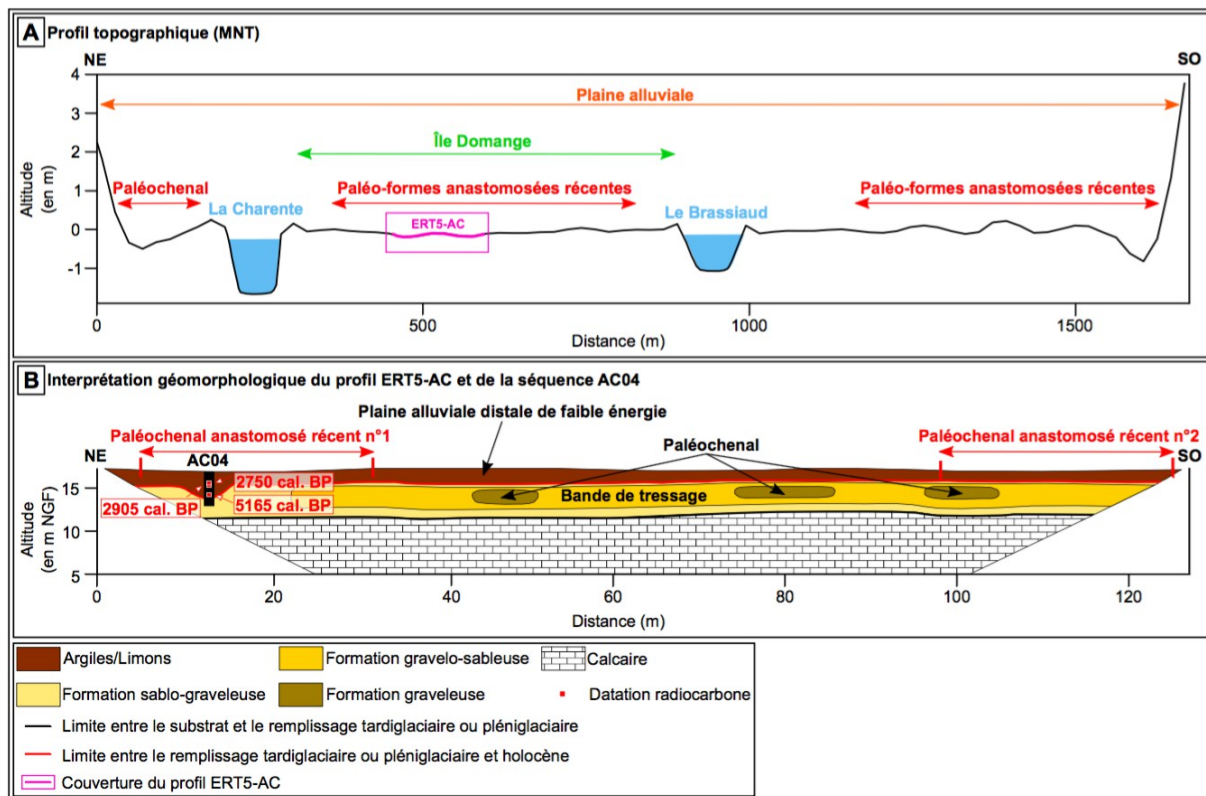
A Profil topographique (MNT)

NE

SO

Plaine alluviale

Île Domange

Paléochenal

La Charente

Paléo-formes anastomosées récentes

ERT5-AC

Le Brassiaud

Paléo-formes anastomosées récentes

Altitude (en m)

4
3
2
1
0
-1

0
500
1000
1500

Distance (m)

B Interprétation géomorphologique du profil ERT5-AC et de la séquence AC04

Plaine alluviale distale de faible énergie

Paléochenal anastomosé récent n°1

Paléochenal

Paléochenal anastomosé récent n°2

NE

AC04

SO

2750 cal. BP

2905 cal. BP

5165 cal. BP

Bande de tressage

Altitude (en m NGF)

15
10
5

0
20
40
60
80
100
120

Distance (m)

Argiles/Limons

Formation gravelo-sableuse

Calcaire

Formation sablo-graveleuse

Formation graveleuse

Datation radiocarbone

Limite entre le substrat et le remplissage tardiglaciaire ou pléniglaciaire

Limite entre le remplissage tardiglaciaire ou pléniglaciaire et holocène

Couverture du profil ERT5-AC